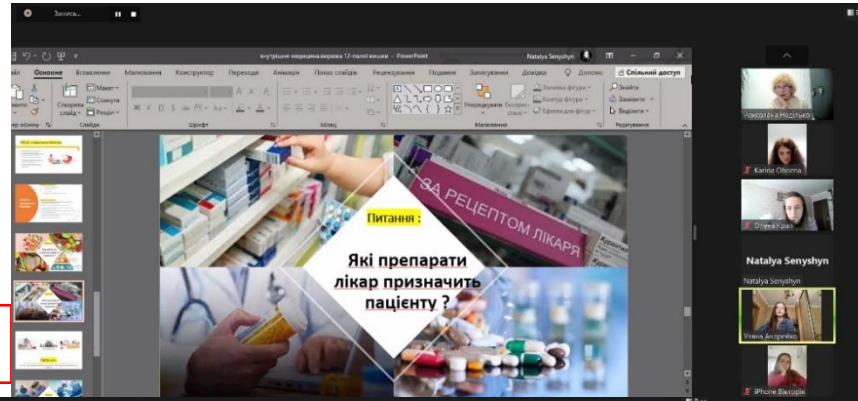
Запись...

внутрішня медицина верова 12-малої вишки - PowerPoint

Natalya Senyshyn

айл Основне Вставлення Малювання Конструктор Переходи Анімація Показ слайдів Рецензування Подання Записування Довідка Допомо Спільний доступ

Макет Скинути Розділ

Створити слайд

Упорядкувати Експрес-стилі

Заливка фігури Контур фігури Ефекти для фігур

Знайти Замінити Виділити

Слайди Шрифт Абзац Малювання Редагування

ЗА РЕЦЕПТОМ ЛІКАРЯ

Питання :

Які препарати лікар призначить пацієнту ?

Роксолана Нестрюк

Karina Oborina

Олена Краз

Natalya Senyshyn

Natalya Senyshyn

Уляна Андрієнко

iPhone Вікторія